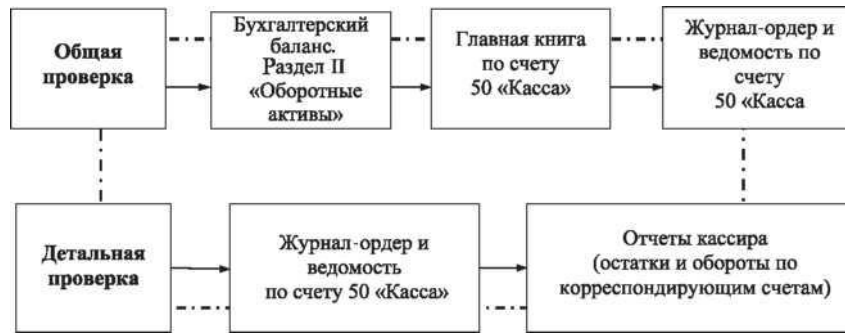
Общая проверка

Бухгалтерский баланс. Раздел II «Оборотные активы»

Главная книга по счету 50 «Касса»

Журнал-ордер и ведомость по счету 50 «Касса

Детальная проверка

Журнал-ордер и ведомость по счету 50 «Касса»

Отчеты кассира (остатки и обороты по корреспондирующим счетам)